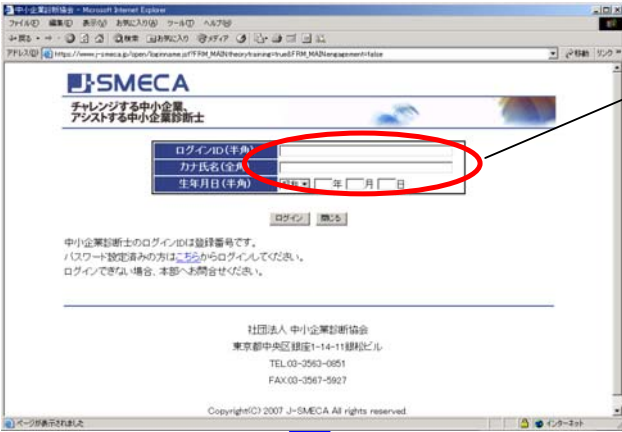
中小企業診断協会 - Microsoft Internet Explorer

ファイル(F) 編集(E) 表示(V) お気に入り(A) ツール(T) ヘルプ(H)

戻る 検索 お気に入り メディア

アドレス(D) https://www.j-smeca.jp/open/loginname.jsf?FRM_MAIN:theorytraining=true&FRM_MAIN:engagement=false 移動 リンク

J-SMECA

チャレンジする中小企業、アシストする中小企業診断士

| ログインID(半角) | |
|---|---|
| カナ氏名(全角) | |
| 生年月日(半角) | 昭和 年 月 日 |

ログイン 閉じる

中小企業診断士のログインIDは登録番号です。
パスワード設定済みの方はこちらからログインしてください。
ログインできない場合、本部へお問合せください。

社団法人 中小企業診断協会
東京都中央区銀座1-14-11銀松ビル
TEL.03-3563-0851
FAX.03-3567-5927

Copyright(C) 2007 J-SMECA All rights reserved.

ページが表示されました インターネット